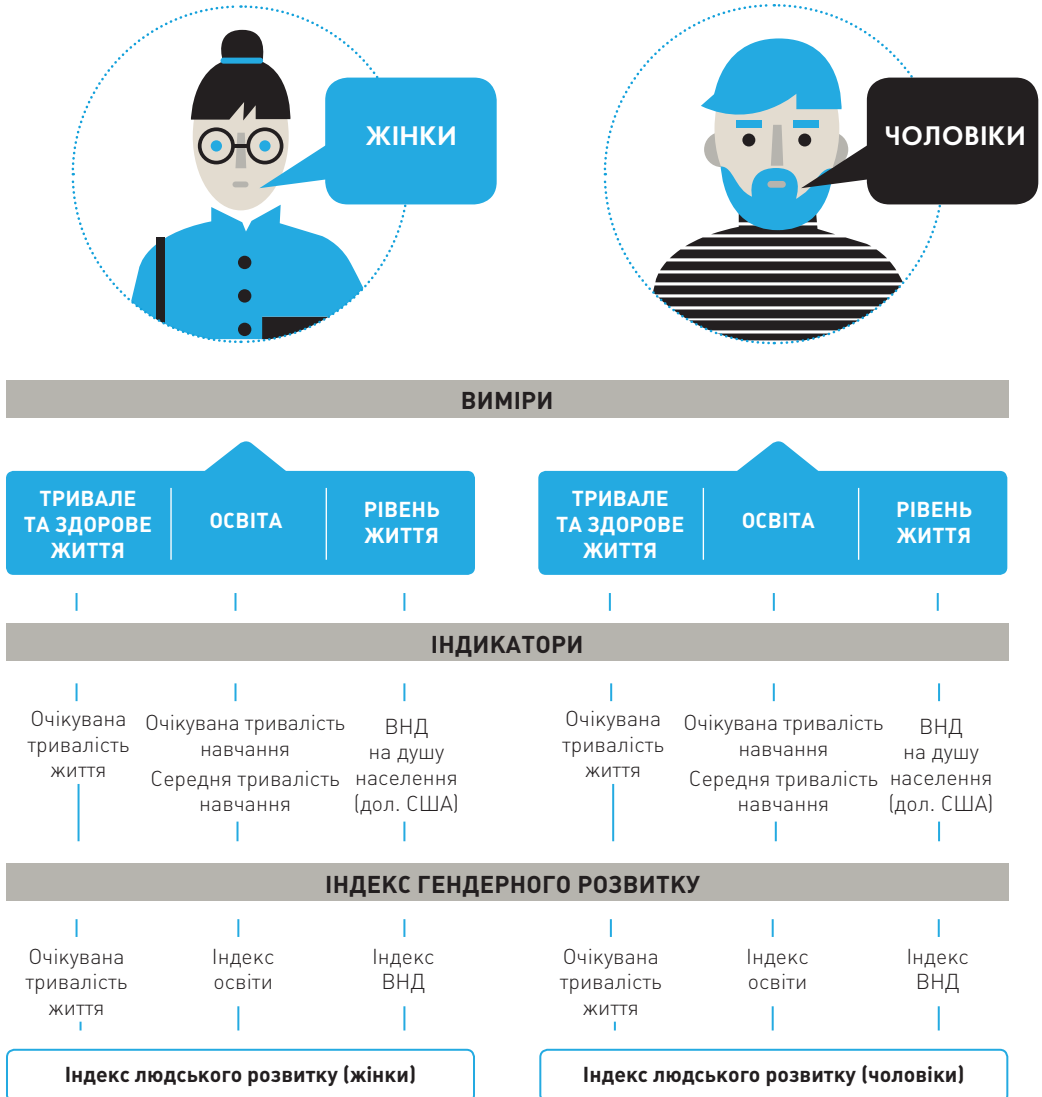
ЖІНКИ

ЧОЛОВІКИ

ВИМІРИ

ТРИВАЛЕ ТА ЗДОРОВЕ ЖИТТЯ

ОСВІТА

РІВЕНЬ ЖИТТЯ

ТРИВАЛЕ ТА ЗДОРОВЕ ЖИТТЯ

ОСВІТА

РІВЕНЬ ЖИТТЯ

ІНДИКАТОРИ

Очікувана тривалість життя

Очікувана тривалість навчання

Середня тривалість навчання

ВНД на душу населення (дол. США)

Очікувана тривалість життя

Очікувана тривалість навчання

Середня тривалість навчання

ВНД на душу населення (дол. США)

ІНДЕКС ГЕНДЕРНОГО РОЗВИТКУ

Очікувана тривалість життя

Індекс освіти

Індекс ВНД

Очікувана тривалість життя

Індекс освіти

Індекс ВНД

Індекс людського розвитку (жінки)

Індекс людського розвитку (чоловіки)